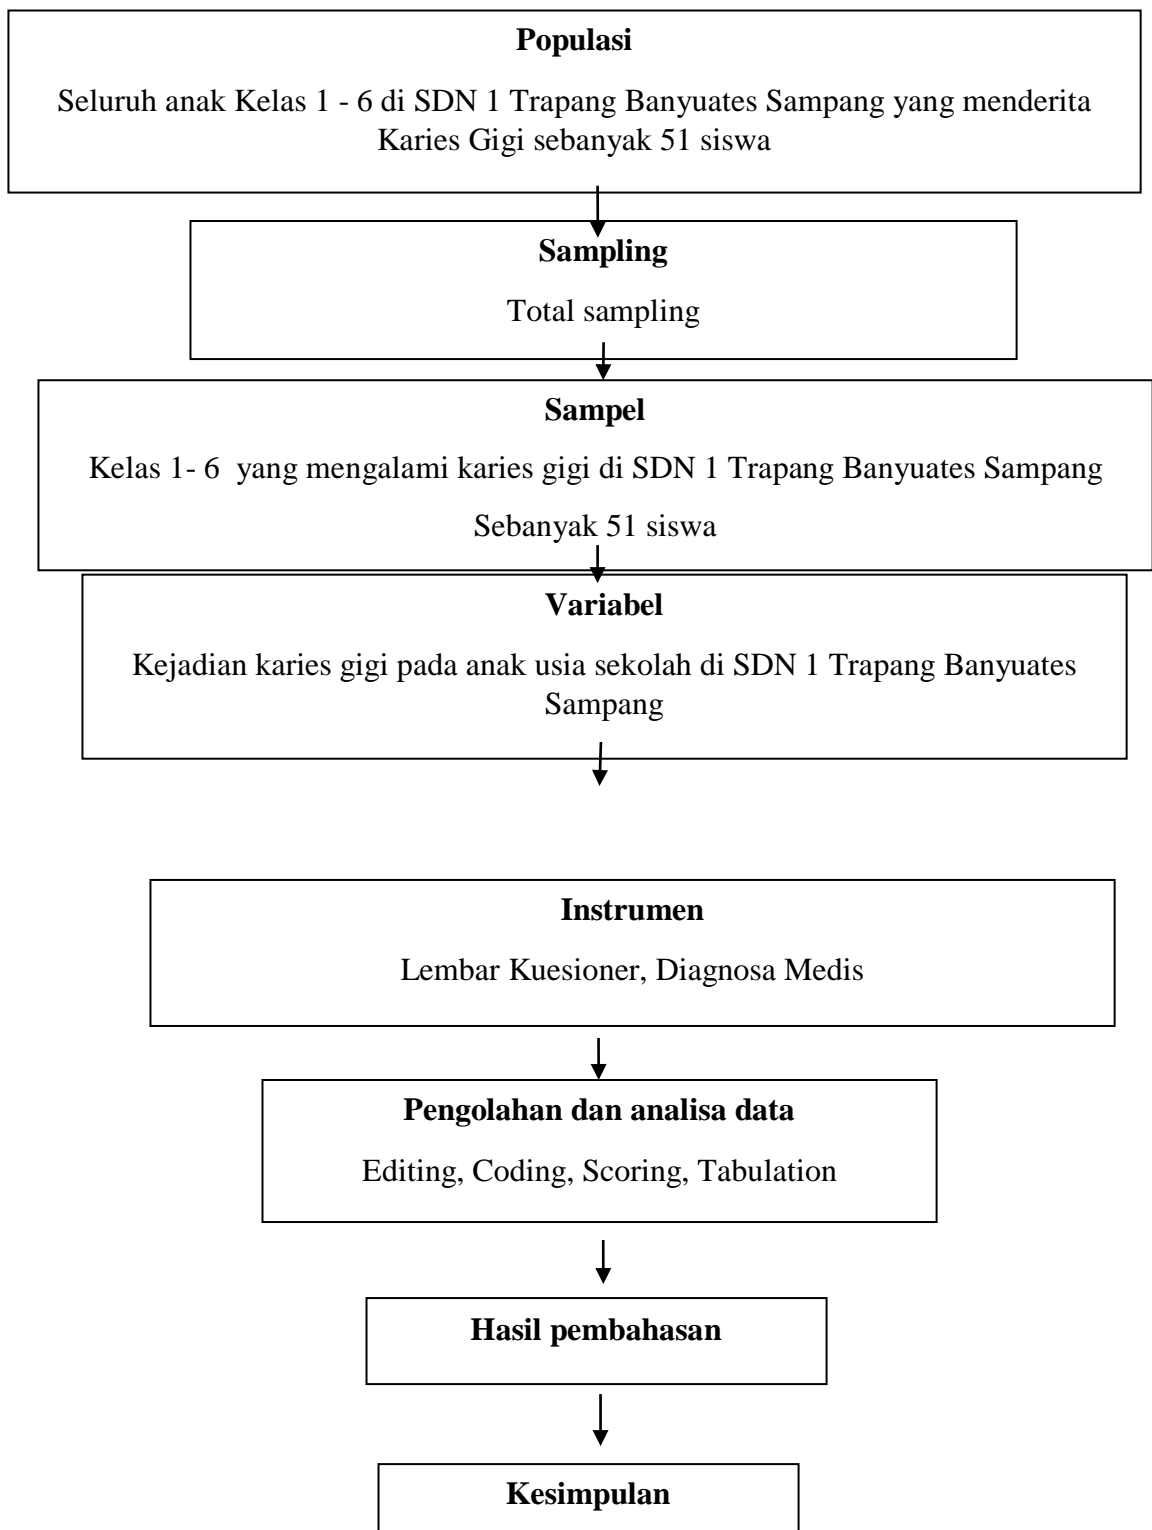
**Populasi**

Seluruh anak Kelas 1 - 6 di SDN 1 Trapang Banyuates Sampang yang menderita Karies Gigi sebanyak 51 siswa

**Sampling**

Total sampling

**Sampel**

Kelas 1- 6 yang mengalami karies gigi di SDN 1 Trapang Banyuates Sampang

Sebanyak 51 siswa

**Variabel**

Kejadian karies gigi pada anak usia sekolah di SDN 1 Trapang Banyuates Sampang

**Instrumen**

Lembar Kuesioner, Diagnosa Medis

**Pengolahan dan analisa data**

Editing, Coding, Scoring, Tabulation

**Hasil pembahasan**

**Kesimpulan**